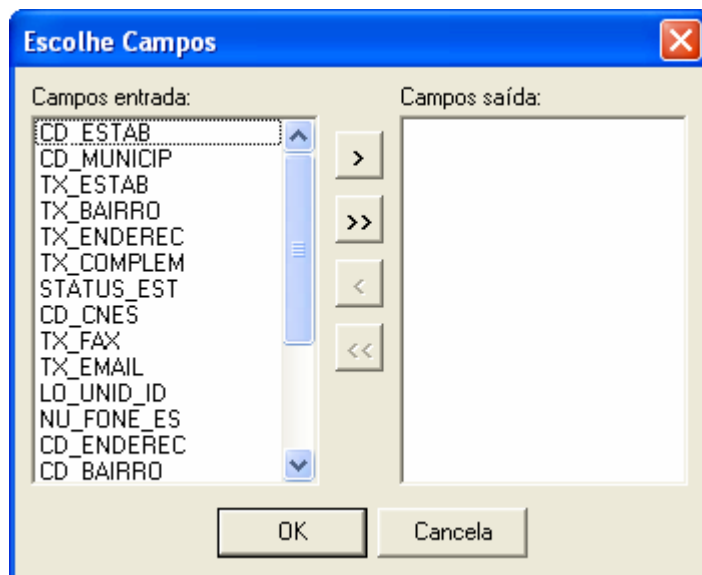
Escolhe Campos

Campos entrada:

CD_ESTAB
CD_MUNICIP
TX_ESTAB
TX_BAIRRO
TX_ENDEREC
TX_COMPLEM
STATUS_EST
CD_CNES
TX_FAX
TX_EMAIL
LO_UNID_ID
NU_FONE_ES
CD_ENDEREC
CD_BAIRRO

>
>>
<
<<

Campos saída:

OK
Cancela